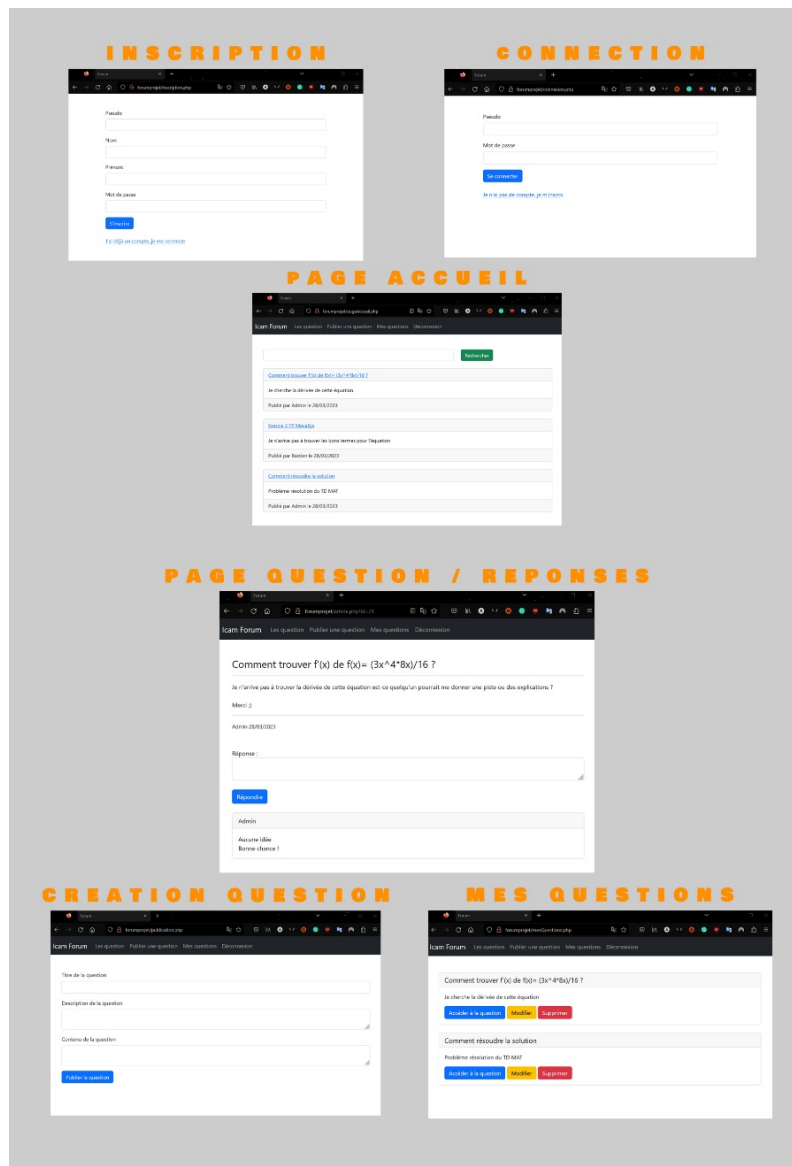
INSCRIPTION

forumprojet/inscription.php

Pseudo

Nom

Prénom

Mot de passe

S'inscrire

J'ai déjà un compte, je me connecte

CONNECTION

forumprojet/connexion.php

Pseudo

Mot de passe

Se connecter

Je n'ai pas de compte, je m'inscris

PAGE ACCUEIL

forumprojet/pageaccueil.php

Icam Forum Les question Publier une question Mes questions Déconnexion

Rechercher

Comment trouver f'(x) de f(x)= (3x^4*8x)/16 ?

Je cherche la dérivée de cette équation

Publié par Admin le 28/03/2023

Exercie 3 TP Meurtre

Je n'arrive pas à trouver les bons termes pour l'équation

Publié par Bastien le 28/03/2023

Comment résoudre la solution

Problème résolution du TD MAT

Publié par Admin le 28/03/2023

PAGE QUESTION / REPONSES

forumprojet/article.php?id=29

Icam Forum Les question Publier une question Mes questions Déconnexion

Comment trouver f'(x) de f(x)= (3x^4*8x)/16 ?

Je n'arrive pas à trouver la dérivée de cette équation est-ce quelqu'un pourrait me donner une piste ou des explications ?

Merci ;)

Admin 28/03/2023

Réponse :

Répondre

Admin

Aucune idée
Bonne chance !

CREATION QUESTION

forumprojet/publication.php

Icam Forum Les question Publier une question Mes questions Déconnexion

Titre de la question

Description de la question

Contenu de la question

Publier la question

MES QUESTIONS

forumprojet/mesQuestions.php

Icam Forum Les question Publier une question Mes questions Déconnexion

Comment trouver f'(x) de f(x)= (3x^4*8x)/16 ?

Je cherche la dérivée de cette équation

Accéder à la question Modifier Supprimer

Comment résoudre la solution

Problème résolution du TD MAT

Accéder à la question Modifier Supprimer